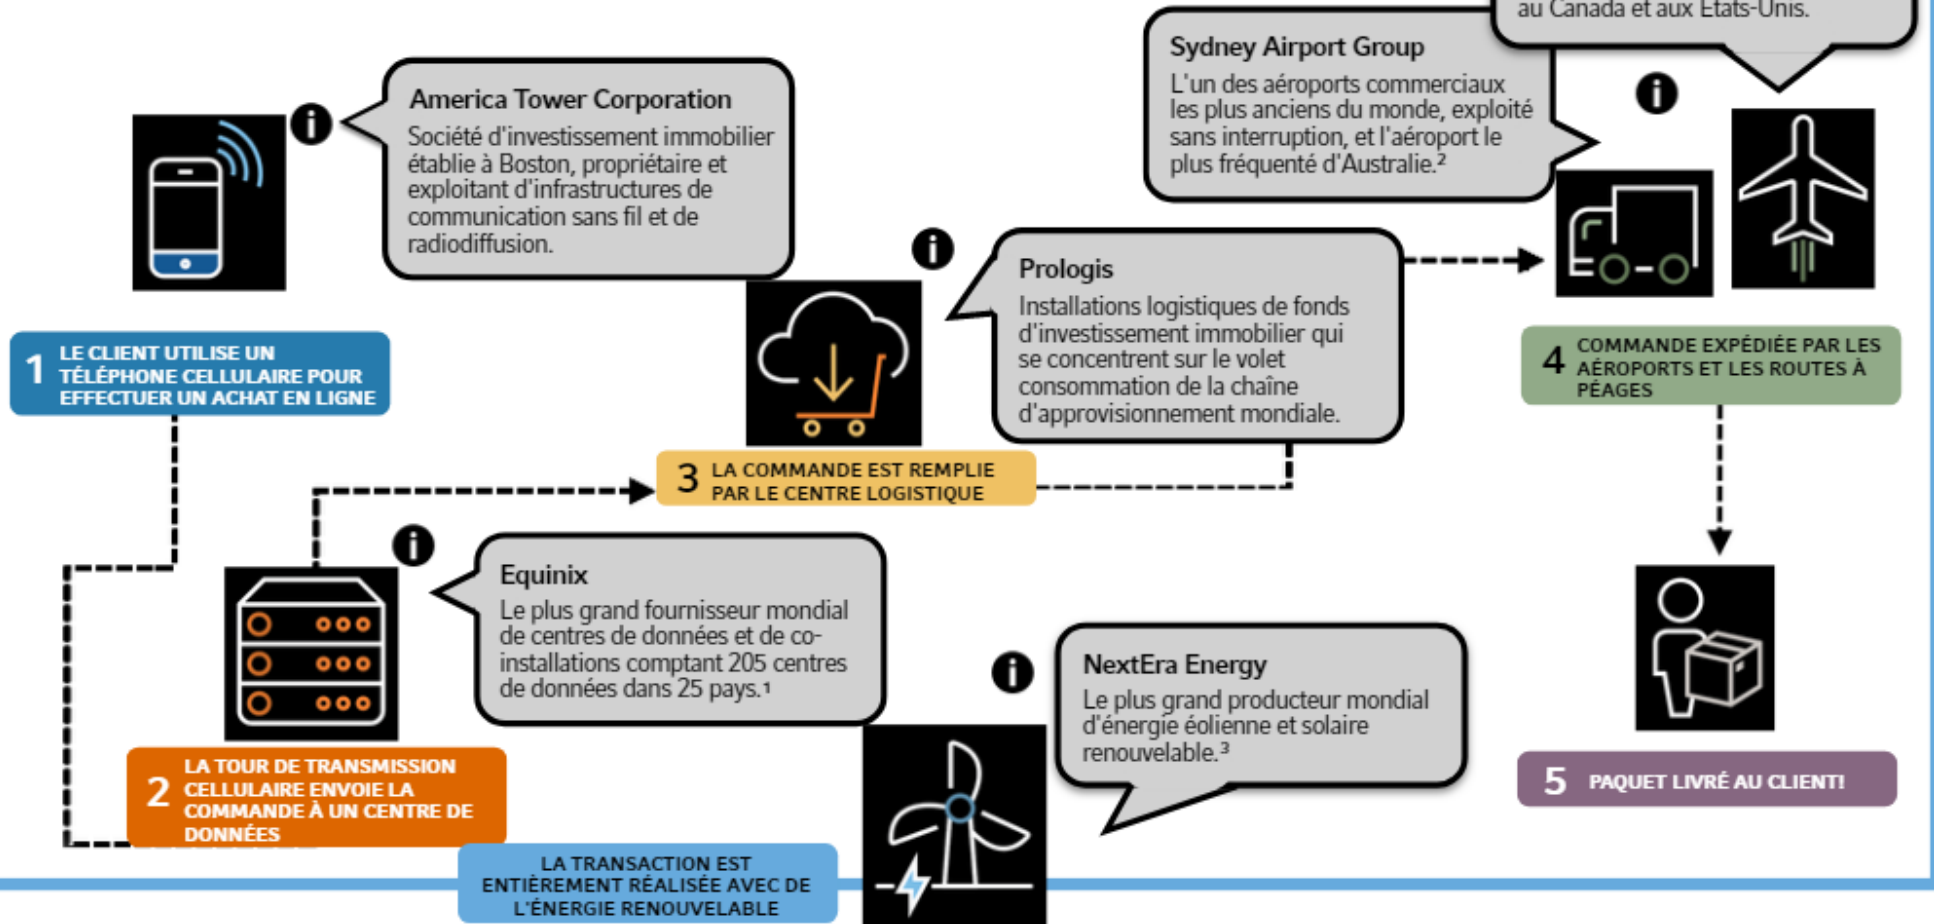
au Canada et aux États-Unis.

Sydney Airport Group
L'un des aéroports commerciaux les plus anciens du monde, exploité sans interruption, et l'aéroport le plus fréquenté d'Australie.²

America Tower Corporation
Société d'investissement immobilier établie à Boston, propriétaire et exploitant d'infrastructures de communication sans fil et de radiodiffusion.

1 LE CLIENT UTILISE UN TÉLÉPHONE CELLULAIRE POUR EFFECTUER UN ACHAT EN LIGNE

Prologis
Installations logistiques de fonds d'investissement immobilier qui se concentrent sur le volet consommation de la chaîne d'approvisionnement mondiale.

4 COMMANDE EXPÉDIÉE PAR LES AÉROPORTS ET LES ROUTES À PÉAGES

3 LA COMMANDE EST REMPLIE PAR LE CENTRE LOGISTIQUE

Equinix
Le plus grand fournisseur mondial de centres de données et de co-installations comptant 205 centres de données dans 25 pays.¹

NextEra Energy
Le plus grand producteur mondial d'énergie éolienne et solaire renouvelable.³

2 LA TOUR DE TRANSMISSION CELLULAIRE ENVOIE LA COMMANDE À UN CENTRE DE DONNÉES

5 PAQUET LIVRÉ AU CLIENT!

LA TRANSACTION EST ENTIÈREMENT RÉALISÉE AVEC DE L'ÉNERGIE RENOUVELABLE